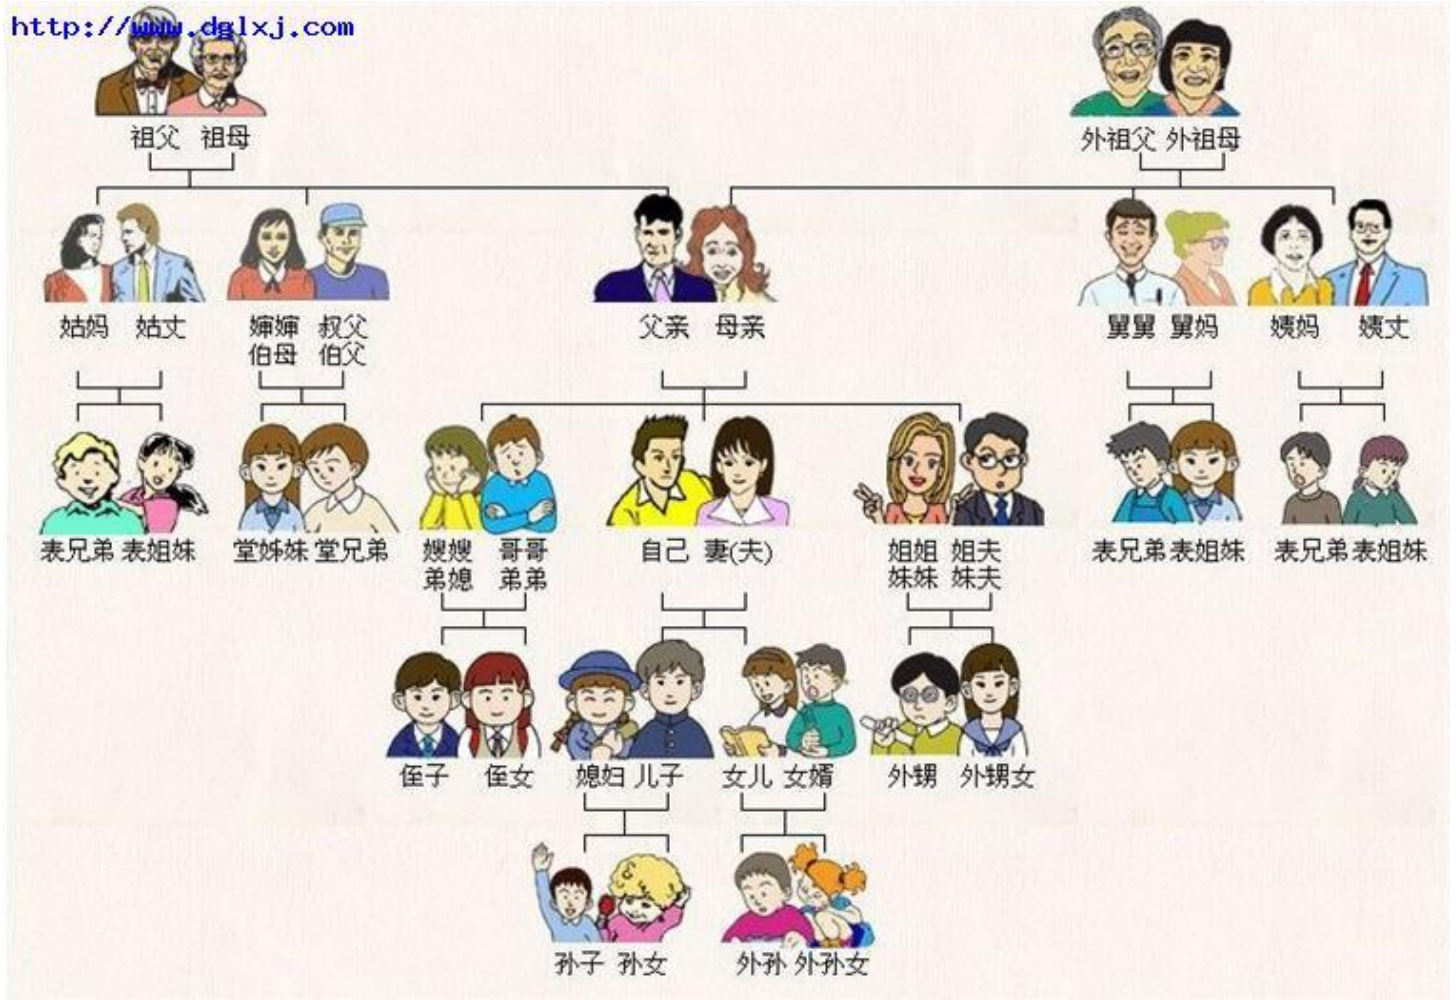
http://www.dglxj.com

祖父 祖母

外祖父 外祖母

姑妈 姑丈

婶婶 叔父
伯母 伯父

父亲 母亲

舅舅 舅妈

姨妈 姨丈

表兄弟 表姐妹

堂姊妹 堂兄弟

嫂嫂 哥哥
弟媳 弟弟

自己 妻(夫)

姐姐 姐夫
妹妹 妹夫

表兄弟 表姐妹

表兄弟 表姐妹

侄子 侄女

媳妇 儿子

女儿 女婿

外甥 外甥女

孙子 孙女

外孙 外孙女